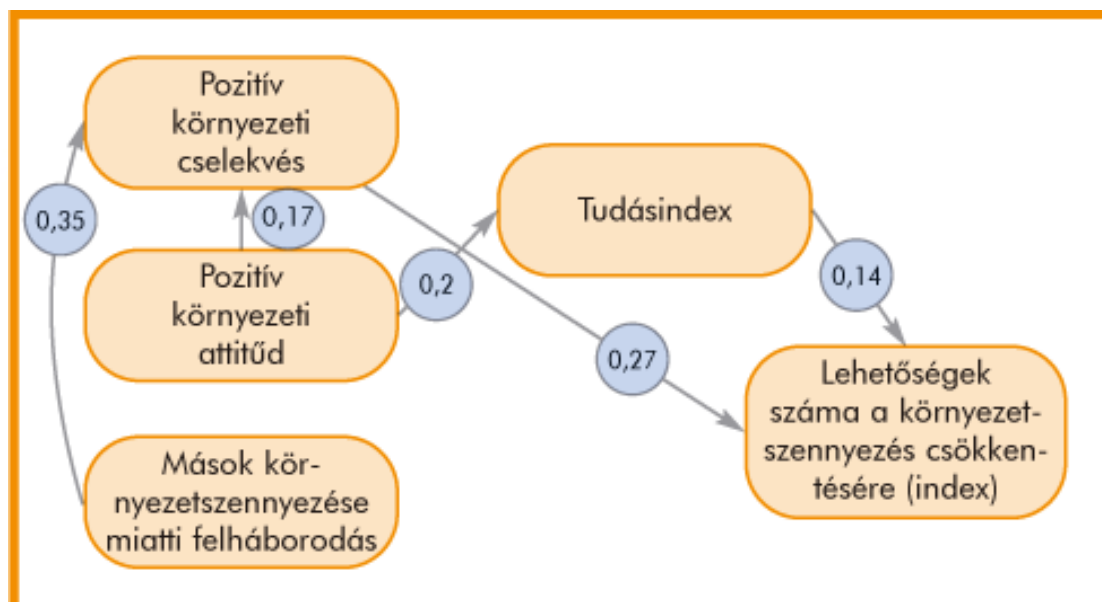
Pozitív környezeti cselekvés

0,35

0,17

Tudásindex

Pozitív környezeti attitűd

0,2

0,14

0,27

Lehetőségek száma a környezetszennyezés csökkentésére (index)

Mások környezetszennyezése miatti felháborodás